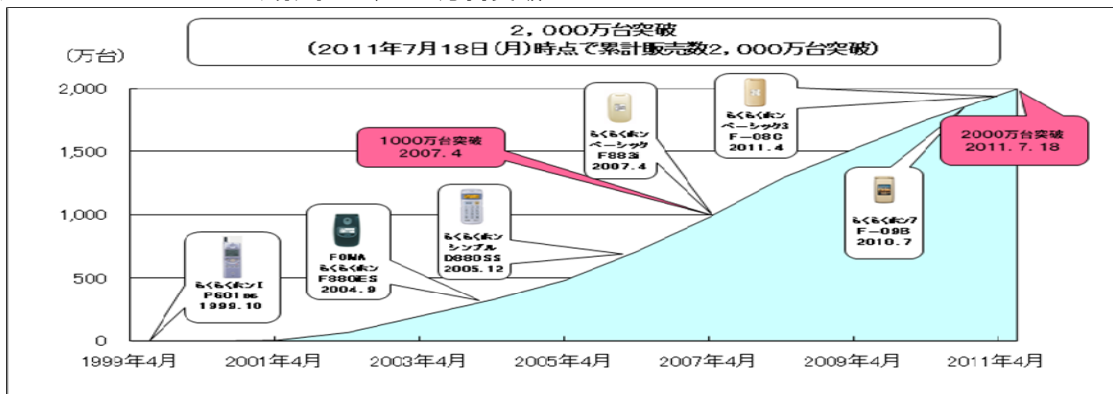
2，000万台突破
（2011年7月18日（月）時点で累計販売数2，000万台突破）

（万台）

2,000
1,500
1,000
500
0

1000万台突破
2007.4

2000万台突破
2011.7.18

らくらくホンⅡ
P601es
1999.10

FOMA
らくらくホン
F880ES
2004.9

らくらくホン
シンプル
D880SS
2005.12

らくらくホン
ベーシック
F883i
2007.4

らくらくホン
ベーシック3
F-08C
2011.4

らくらくホン7
F-09B
2010.7

1999年4月
2001年4月
2003年4月
2005年4月
2007年4月
2009年4月
2011年4月